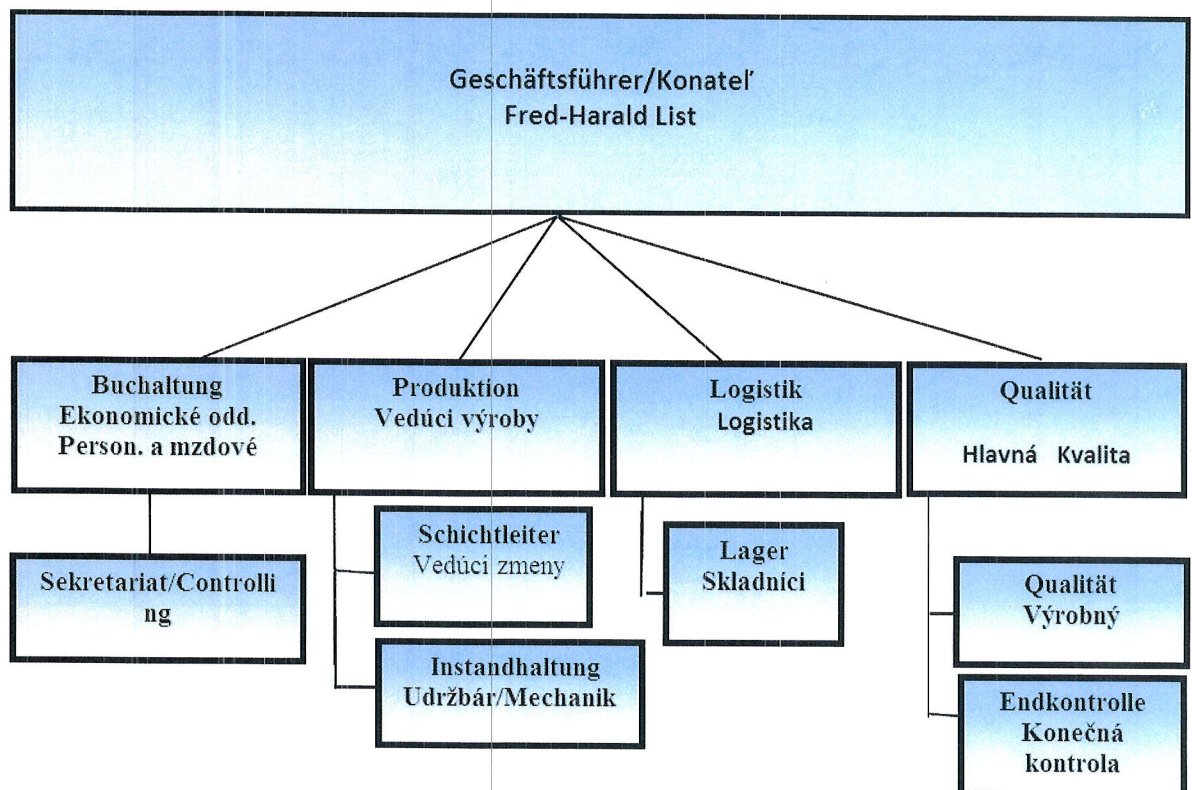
Geschäftsführer/Konateľ
Fred-Harald List

Buchaltung
Ekonomické odd.
Person. a mzdové

Sekretariat/Controlli
ng

Produktion
Vedúci výroby

Schichtleiter
Vedúci zmeny

Instandhaltung
Udržbár/Mechanik

Logistik
Logistika

Lager
Skladníci

Qualität

Hlavná Kvalita

Qualität
Výrobný

Endkontrolle
Konečná
kontrola